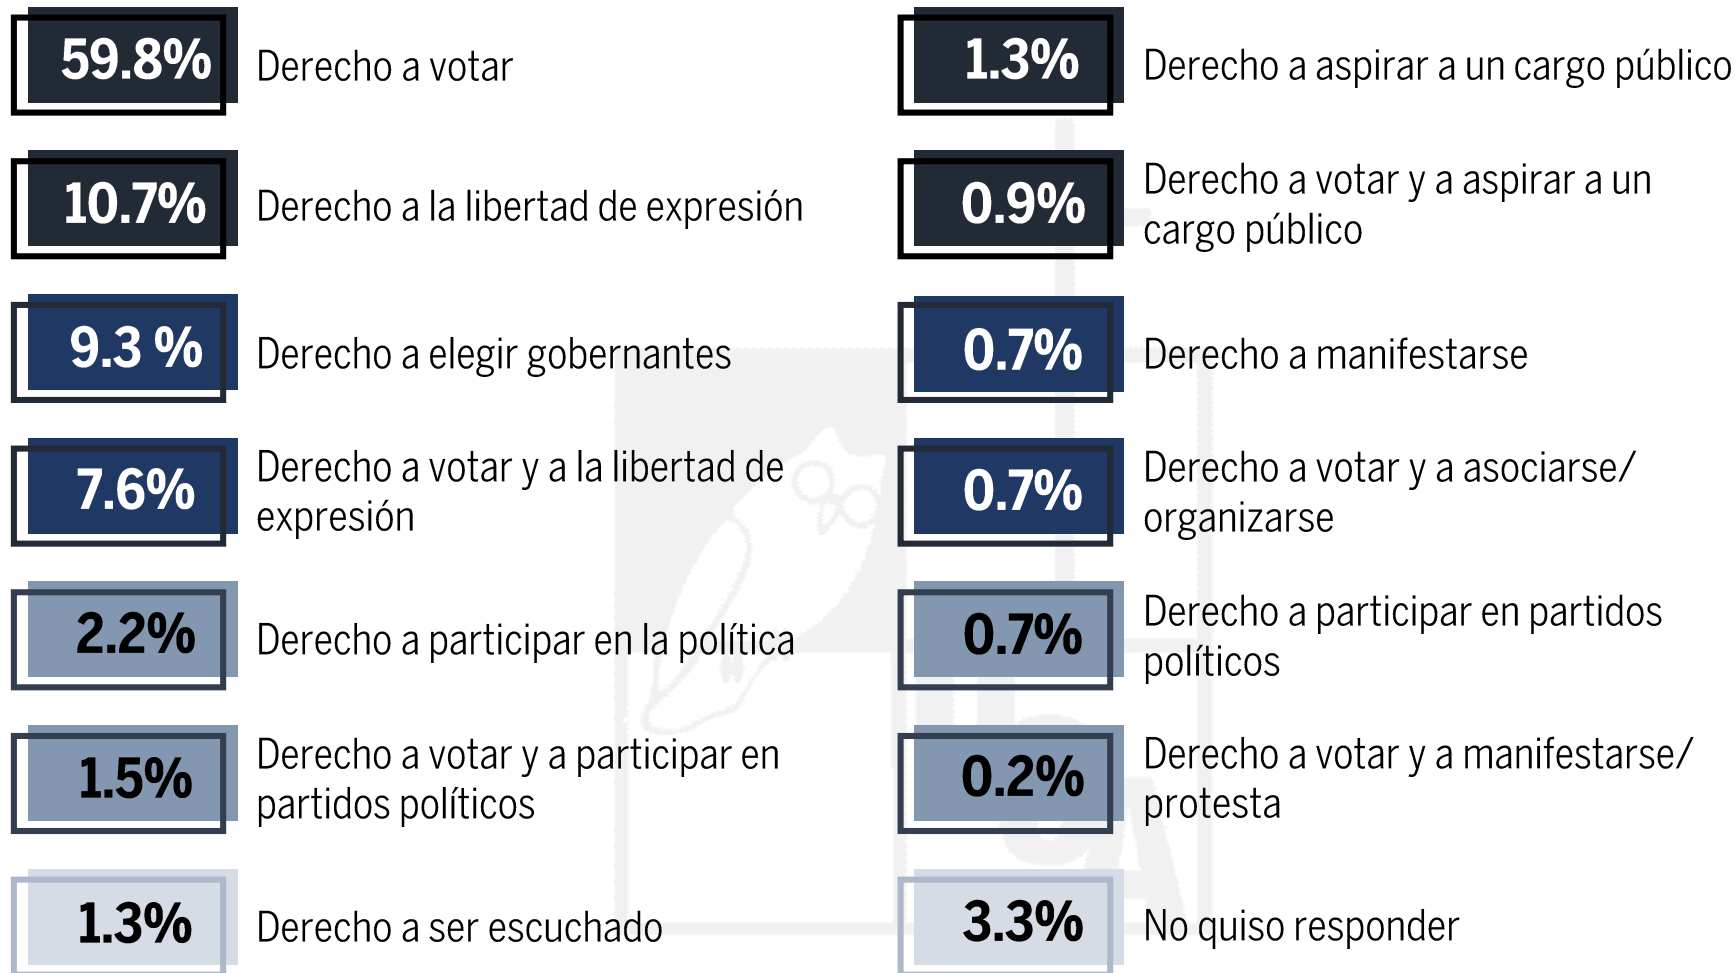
59.8% Derecho a votar

10.7% Derecho a la libertad de expresión

9.3 % Derecho a elegir gobernantes

7.6% Derecho a votar y a la libertad de expresión

2.2% Derecho a participar en la política

1.5% Derecho a votar y a participar en partidos políticos

1.3% Derecho a ser escuchado

1.3% Derecho a aspirar a un cargo público

0.9% Derecho a votar y a aspirar a un cargo público

0.7% Derecho a manifestarse

0.7% Derecho a votar y a asociarse/ organizarse

0.7% Derecho a participar en partidos políticos

0.2% Derecho a votar y a manifestarse/ protesta

3.3% No quiso responder